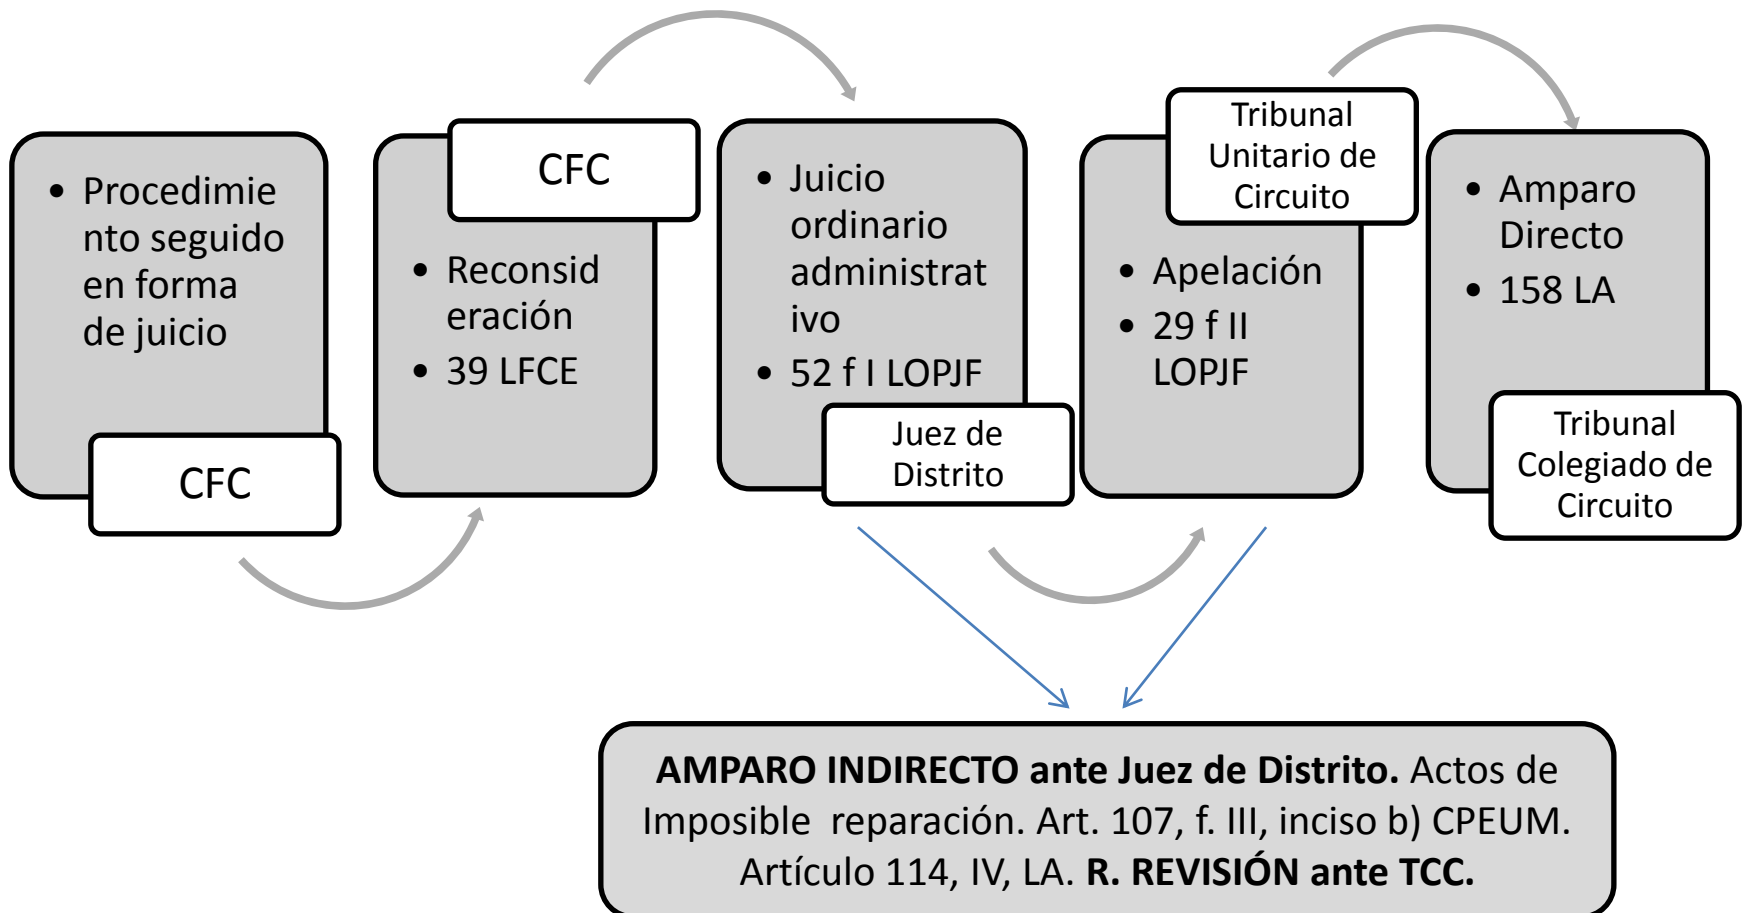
• Procedimiento seguido en forma de juicio

CFC

CFC

• Reconsideración
• 39 LFCE

• Juicio ordinario administrativo
• 52 f I LOPJF

Juez de Distrito

Tribunal Unitario de Circuito

• Apelación
• 29 f II LOPJF

• Amparo Directo
• 158 LA

Tribunal Colegiado de Circuito

**AMPARO INDIRECTO ante Juez de Distrito.** Actos de Imposible reparación. Art. 107, f. III, inciso b) CPEUM. Artículo 114, IV, LA. **R. REVISIÓN ante TCC.**